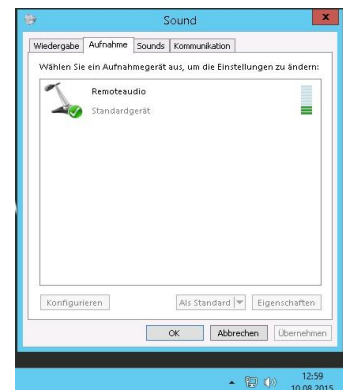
Sound

Wiedergabe | Aufnahme | Sounds | Kommunikation

Wählen Sie ein Aufnahmegerät aus, um die Einstellungen zu ändern:

Remoteaudio
Standardgerät

Konfigurieren | Als Standard | Eigenschaften

OK | Abbrechen | Übernehmen

12:59
10.08.2015